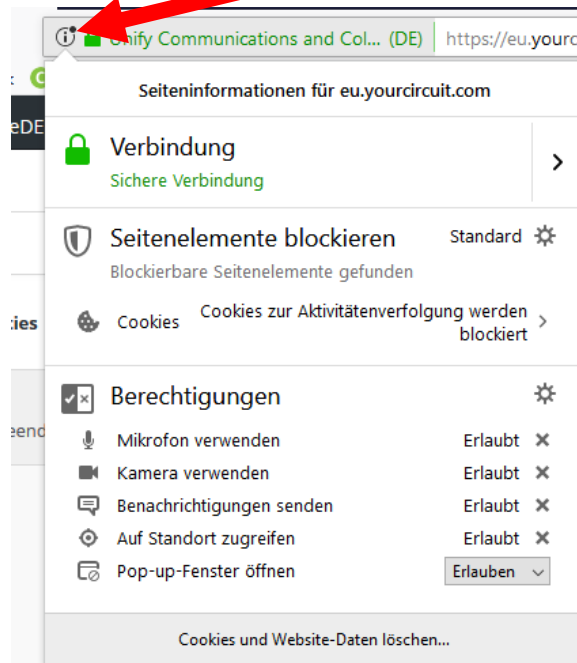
Unify Communications and Col... (DE) https://eu.yourc

eDE

ies

eend

Seiteninformationen für eu.yourcircuit.com

Verbindung
Sichere Verbindung

Seitenelemente blockieren
Standard
Blockierbare Seitenelemente gefunden
Cookies
Cookies zur Aktivitätenverfolgung werden blockiert

Berechtigungen
Mikrofon verwenden Erlaubt
Kamera verwenden Erlaubt
Benachrichtigungen senden Erlaubt
Auf Standort zugreifen Erlaubt
Pop-up-Fenster öffnen Erlauben

Cookies und Website-Daten löschen...